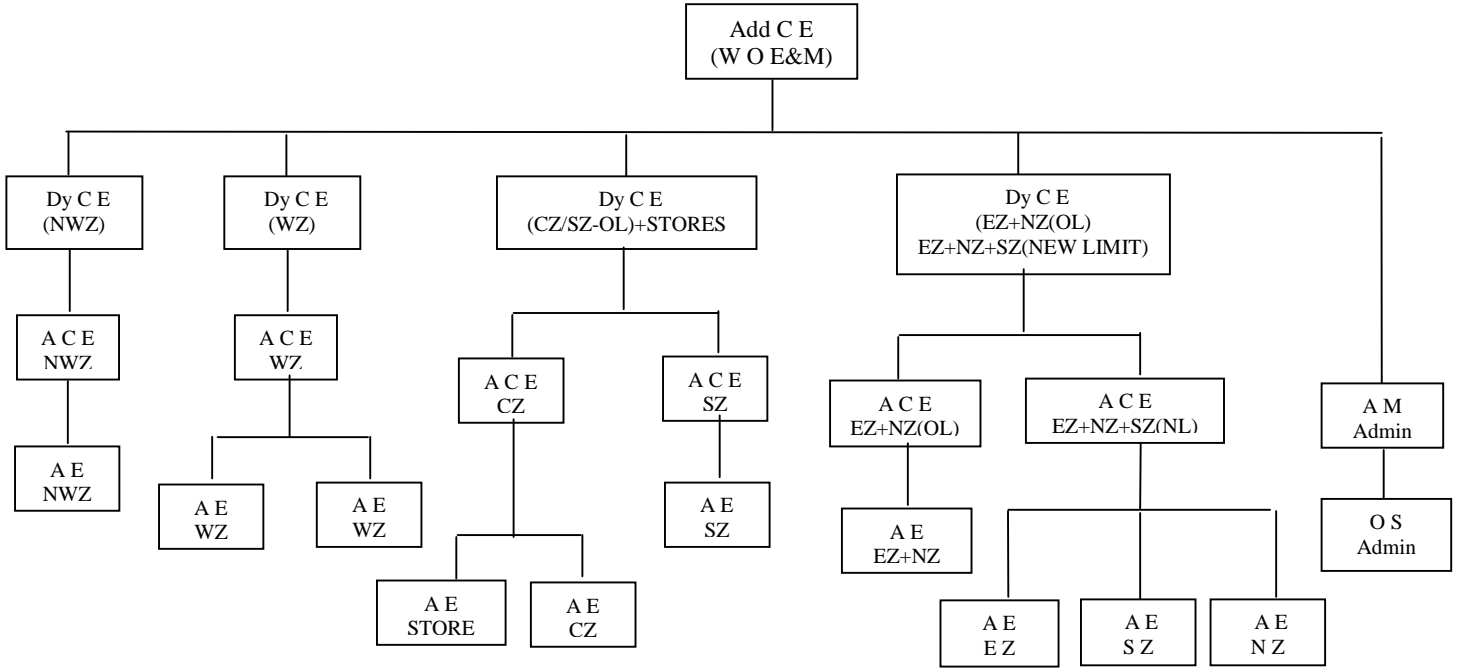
Add C E
(W O E&M)

Dy C E
(NWZ)

A C E
NWZ

A E
NWZ

Dy C E
(WZ)

A C E
WZ

A E
WZ

A E
WZ

Dy C E
(CZ/SZ-OL)+STORES

A C E
CZ

A E
STORE

A E
CZ

A C E
SZ

A E
SZ

Dy C E
(EZ+NZ(OL)
EZ+NZ+SZ(NEW LIMIT)

A C E
EZ+NZ(OL)

A E
EZ+NZ

A C E
EZ+NZ+SZ(NL)

A E
E Z

A E
S Z

A E
N Z

A M
Admin

O S
Admin